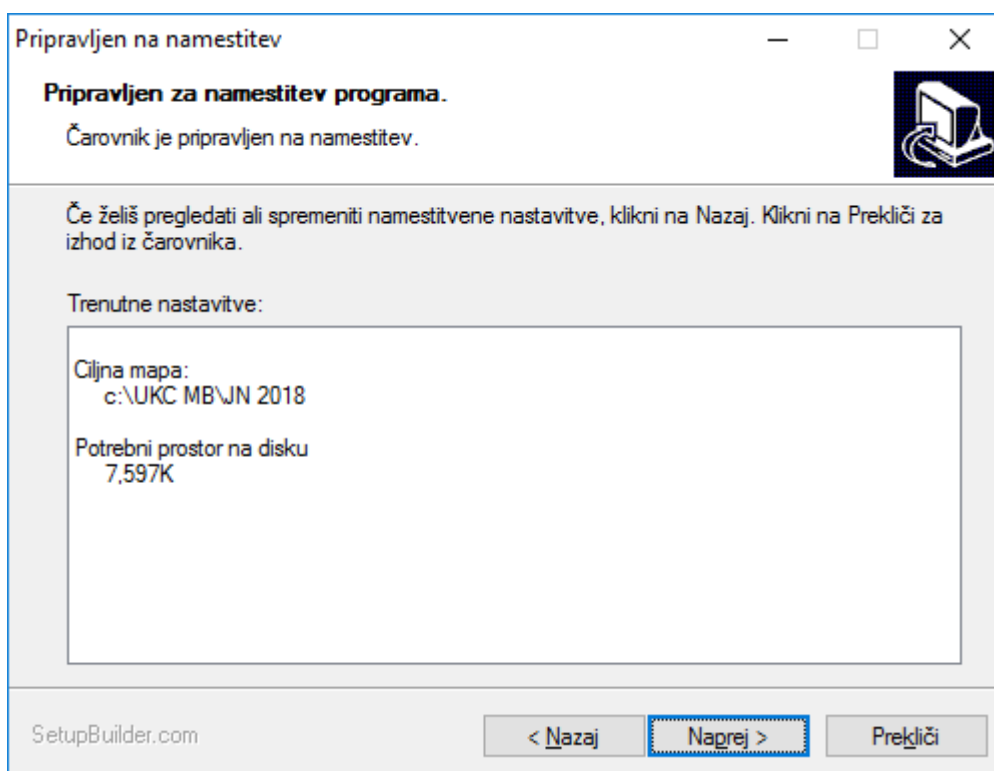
Pripravljen na namestitev

Pripravljen za namestitev programa.

Čarovnik je pripravljen na namestitev.

Če želiš pregledati ali spremeniti namestitvene nastavitve, klikni na Nazaj. Klikni na Prekliči za izhod iz čarovnika.

Trenutne nastavitve:

Ciljna mapa:
c:\UKC MB\JN 2018

Potrebni prostor na disku
7,597K

SetupBuilder.com

< Nazaj

Naprej >

Prekliči